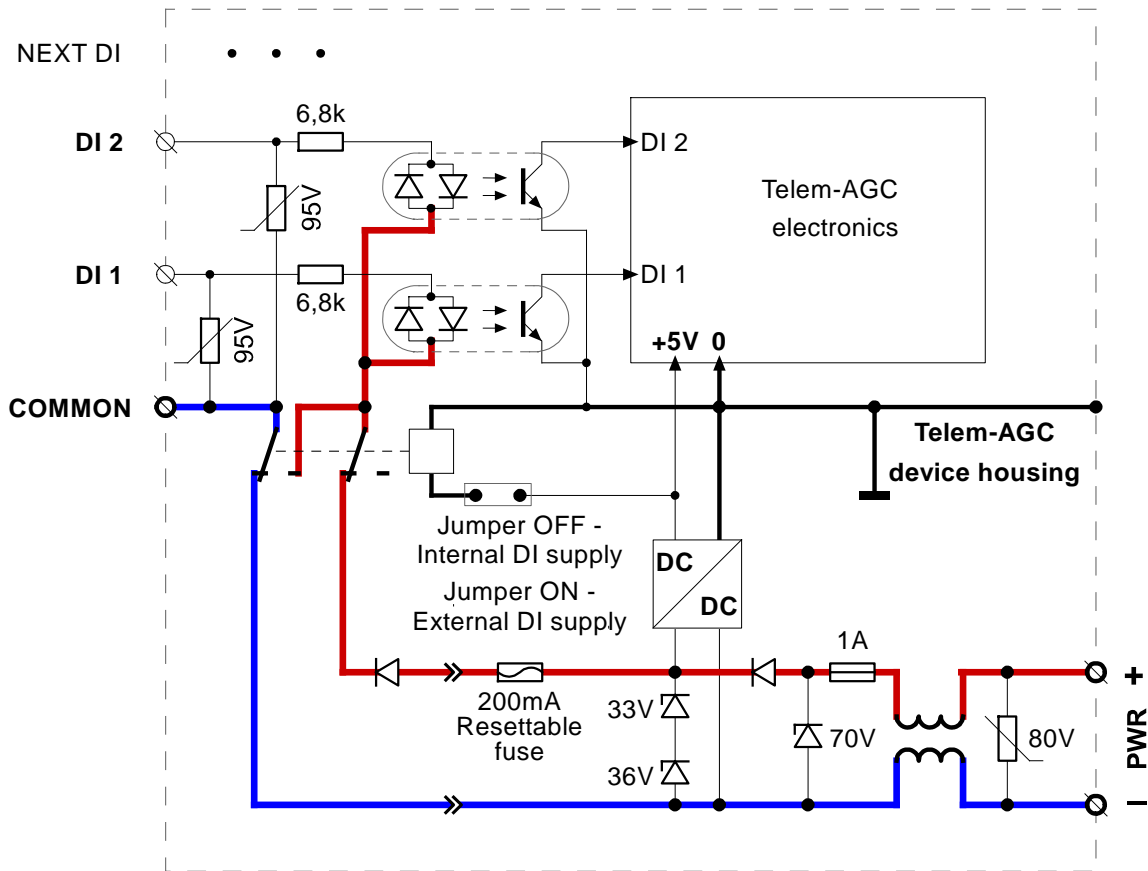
NEXT DI • • •

DI 2
6,8k
DI 2
Telem-AGC electronics
95V
DI 1
DI 1
6,8k
95V
+5V 0
COMMON
Telem-AGC device housing
Jumper OFF - Internal DI supply
Jumper ON - External DI supply
DC
DC
1A
200mA Resettable fuse
33V
70V
80V
36V
+
PWR
-